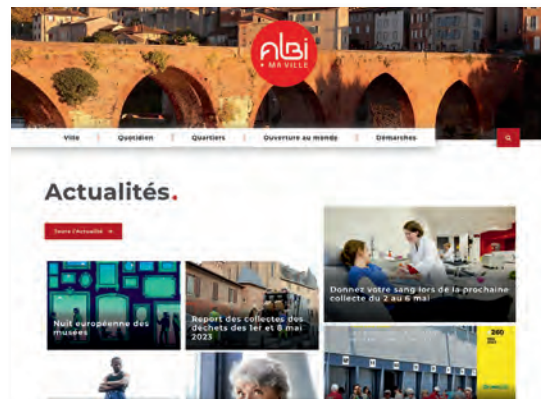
Albi MA VILLE

Ville | Quotidien | Quartiers | Ouverture au monde | Démarches

Actualités.

Toute l'actualité »

Nuit européenne des musées

Report des collectes des déchets des 1er et 8 mai 2023

Donnez votre sang lors de la prochaine collecte du 2 au 6 mai

260